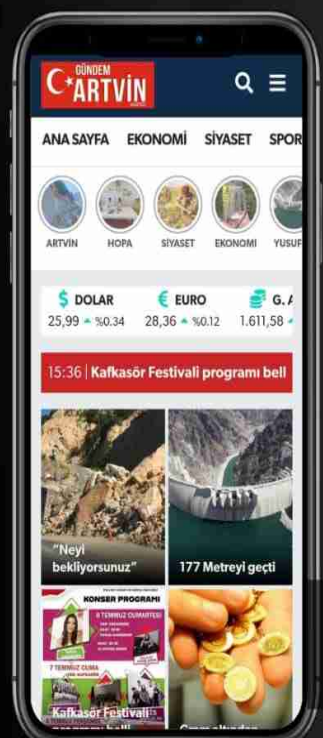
GÜNDEM ARTVİN

ANA SAYFA EKONOMİ SİYASET SPOR

ARTVİN HOPA SİYASET EKONOMİ YUSUF

$ DOLAR 25,99 %0.34
€ EURO 28,36 %0.12
G. A 1.611,58

15:36 | Kafkasör Festivali programı bell

"Neyi bekliyorsunuz"

177 Metreyi geçti

KONSER PROGRAMI
8 TEMMUZ CUMARTESİ
7 TEMMUZ CUMA

Kafkasör Festivali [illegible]

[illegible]